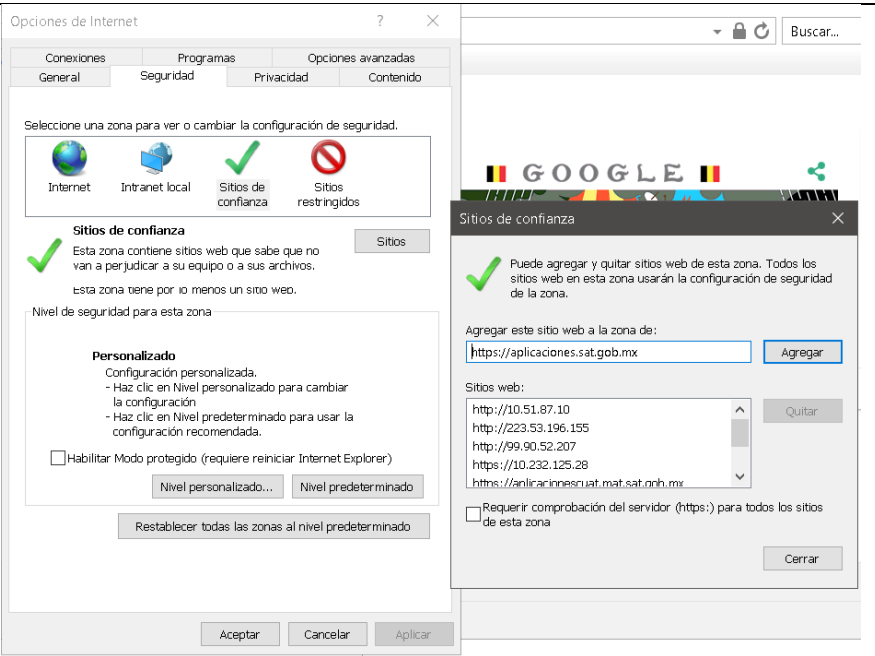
Opciones de Internet ? ×

Conexiones Programas Opciones avanzadas
General Seguridad Privacidad Contenido

Seleccione una zona para ver o cambiar la configuración de seguridad.

Internet Intranet local Sitios de confianza Sitios restringidos

Sitios de confianza
Esta zona contiene sitios web que sabe que no van a perjudicar a su equipo o a sus archivos.
Esta zona tiene por lo menos un sitio web.

Sitios

Nivel de seguridad para esta zona

Personalizado
Configuración personalizada.
- Haz clic en Nivel personalizado para cambiar la configuración
- Haz clic en Nivel predeterminado para usar la configuración recomendada.

Habilitar Modo protegido (requiere reiniciar Internet Explorer)

Nivel personalizado... Nivel predeterminado

Restablecer todas las zonas al nivel predeterminado

Aceptar Cancelar Aplicar

Buscar...

GOOGLE

Sitios de confianza ×

Puede agregar y quitar sitios web de esta zona. Todos los sitios web en esta zona usarán la configuración de seguridad de la zona.

Agregar este sitio web a la zona de:
https://aplicaciones.sat.gob.mx
Agregar

Sitios web:
http://10.51.87.10
http://223.53.196.155
http://99.90.52.207
https://10.232.125.28
https://aplicacionescuat.mat.sat.gob.mx
Quitar

Requerir comprobación del servidor (https:) para todos los sitios de esta zona

Cerrar